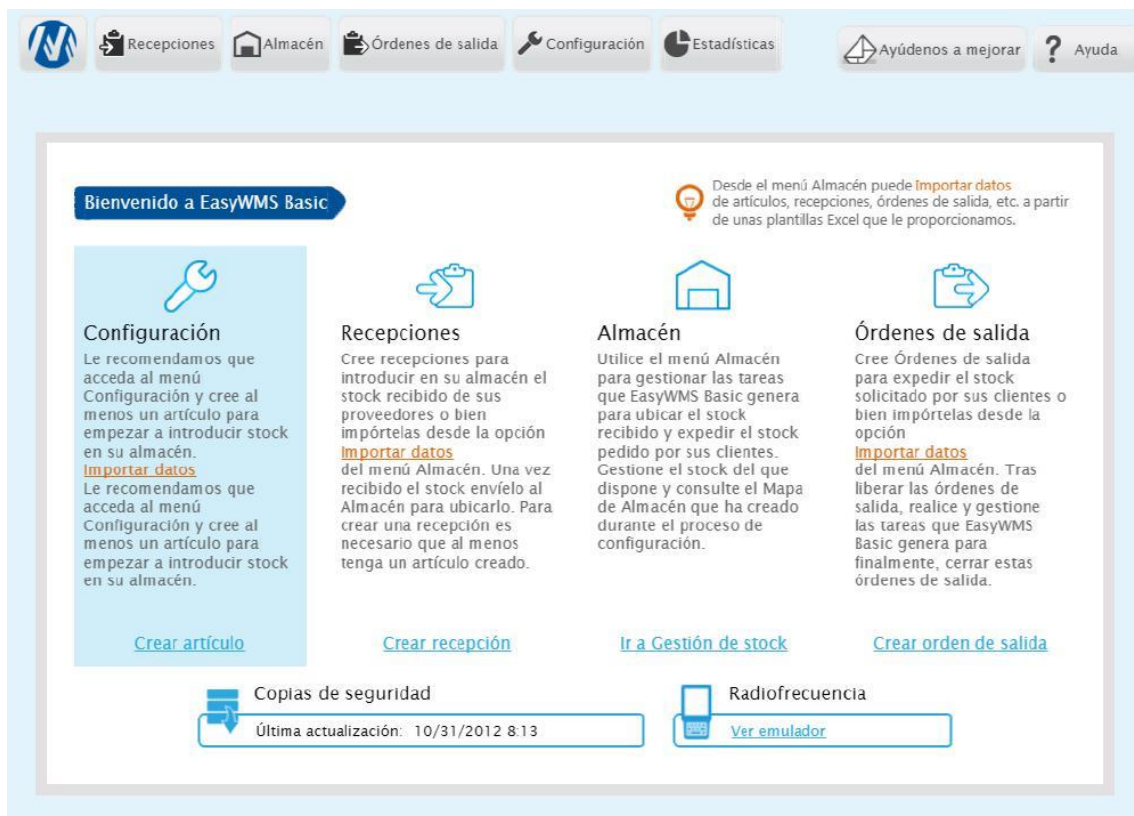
Recepciones Almacén Órdenes de salida Configuración Estadísticas Ayúdenos a mejorar ? Ayuda

Bienvenido a EasyWMS Basic

Desde el menú Almacén puede Importar datos de artículos, recepciones, órdenes de salida, etc. a partir de unas plantillas Excel que le proporcionamos.

Configuración
Le recomendamos que acceda al menú Configuración y cree al menos un artículo para empezar a introducir stock en su almacén.
Importar datos
Le recomendamos que acceda al menú Configuración y cree al menos un artículo para empezar a introducir stock en su almacén.

Crear artículo

Recepciones
Cree recepciones para introducir en su almacén el stock recibido de sus proveedores o bien impórtelas desde la opción
Importar datos
del menú Almacén. Una vez recibido el stock envíelo al Almacén para ubicarlo. Para crear una recepción es necesario que al menos tenga un artículo creado.

Crear recepción

Almacén
Utilice el menú Almacén para gestionar las tareas que EasyWMS Basic genera para ubicar el stock recibido y expedir el stock pedido por sus clientes. Gestione el stock del que dispone y consulte el Mapa de Almacén que ha creado durante el proceso de configuración.

Ir a Gestión de stock

Órdenes de salida
Cree Órdenes de salida para expedir el stock solicitado por sus clientes o bien impórtelas desde la opción
Importar datos
del menú Almacén. Tras liberar las órdenes de salida, realice y gestione las tareas que EasyWMS Basic genera para finalmente, cerrar estas órdenes de salida.

Crear orden de salida

Copias de seguridad
Última actualización: 10/31/2012 8:13

Radiofrecuencia
Ver emulador